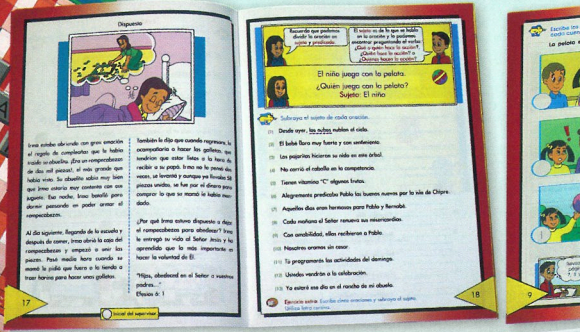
Dispuesto

Irma recibió con gran emoción el regalo de cumpleaños que le había traído su abuelita. ¡Era un rompecabezas de dos mil piezas!, el más grande que había visto. Su abuelita sabía muy bien qué Irma estaría muy contenta con ese juguete. Esa noche, Irma batalló para dormir pensando en poder armar el rompecabezas.

Al día siguiente, llegando de la escuela y después de comer, Irma abrió la caja del rompecabezas y empezó a unir las piezas. Pasó media hora cuando su mamá le pidió que fuera a la tienda a traer harina para hacer unas galletas.

También le dijo que cuando regresara, le acompañara a hacer las galletas, que tendrían que estar listas a la hora de recibir a su papá. Irma no lo pensó dos veces, se levantó y aunque ya llevaba 50 piezas unidas, se fue por el dinero para comprar lo que su mamá le había mandado.

¿Por qué Irma estuvo dispuesta a dejar el rompecabezas para obedecer? Irma le entregó su vida al Señor Jesús y ha aprendido que lo más importante es hacer la voluntad de Él.

"Hijos, obedeced en el Señor a vuestros padres..."
Efesios 6: 1

17

Manual del supervisor

Recuerda que podemos dividir la oración en sujeto y predicado.

El sujeto es de lo que se habla en la oración y lo podemos encontrar preguntando al verbo: ¿Qué o quién hace la acción? ¿Quién hace la acción? ¿Quienes hacen la acción?

El niño juega con la pelota.
¿Quién juega con la pelota?
Sujeto: El niño

Subraya el sujeto de cada oración.

(1) Desde ayer, las nubes nublan el cielo.
(2) El bebé llora muy fuerte y con sentimiento.
(3) Los pajaritos hicieron su nido en este árbol.
(4) No corrió el caballo en la competencia.
(5) Tienen vitamina "C" algunas frutas.
(6) Alegremente predicaba Pablo las buenas nuevas por la isla de Chipre.
(7) Aquellas dos eran hermosas para Pablo y Bernabé.
(8) Cada mañana el Señor renueva sus misericordias.
(9) Con amabilidad, ellos recibieron a Pablo.
(10) Nosotros oramos sin cesar.
(11) Tú programaste las actividades del domingo.
(12) Ustedes vendrán a la celebración.
(13) Yo estaré ese día en el rancho de mi abuelo.

Escribe cinco oraciones y subraya el sujeto. Utiliza tu cuaderno.

18

Escribe las cada cuen
La pelota

9